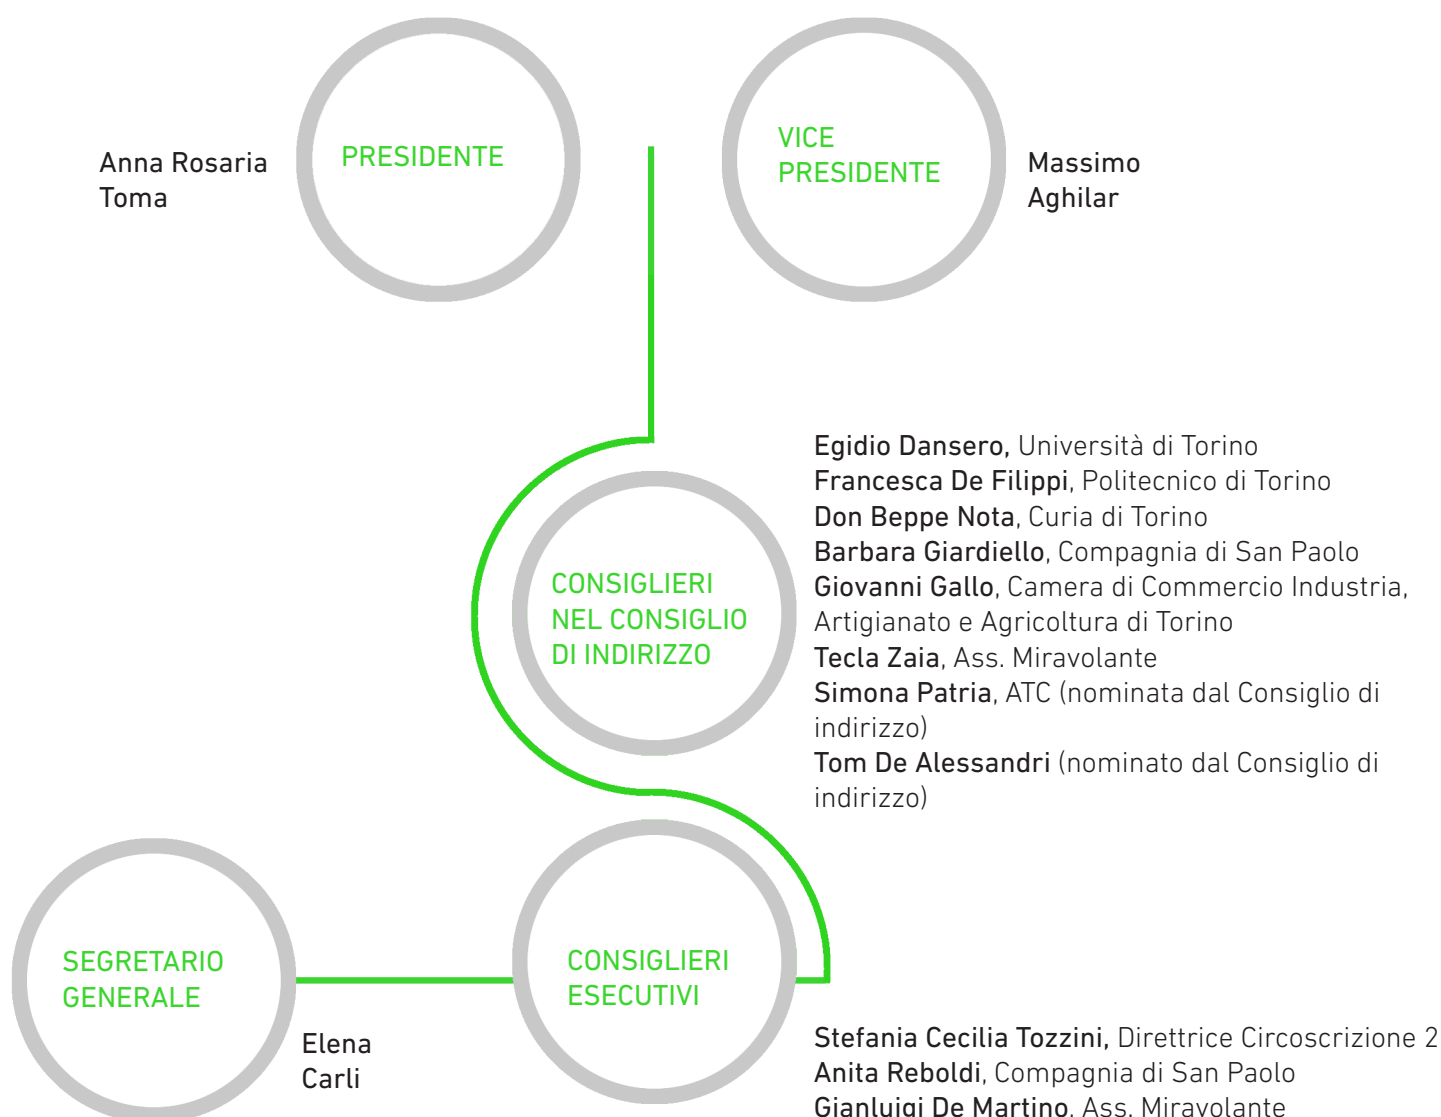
Anna Rosaria Toma

PRESIDENTE

VICE PRESIDENTE

Massimo Aghilar

CONSIGLIERI NEL CONSIGLIO DI INDIRIZZO

Egidio Dansero, Università di Torino
Francesca De Filippi, Politecnico di Torino
Don Beppe Nota, Curia di Torino
Barbara Giardiello, Compagnia di San Paolo
Giovanni Gallo, Camera di Commercio Industria, Artigianato e Agricoltura di Torino
Tecla Zaia, Ass. Miravolante
Simona Patria, ATC (nominata dal Consiglio di indirizzo)
Tom De Alessandri (nominato dal Consiglio di indirizzo)

SEGRETARIO GENERALE

Elena Carli

CONSIGLIERI ESECUTIVI

Stefania Cecilia Tozzini, Direttrice Circoscrizione 2
Anita Reboldi, Compagnia di San Paolo
Gianluigi De Martino, Ass. Miravolante